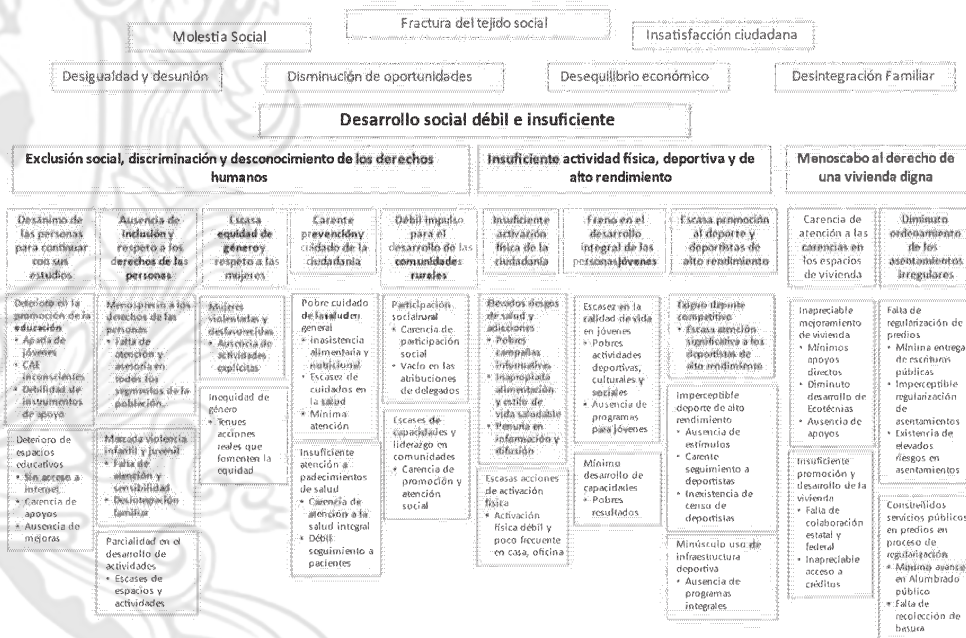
Fractura del tejido social

Molestia Social

Insatisfacción ciudadana

Desigualdad y desunión

Disminución de oportunidades

Desequilibrio económico

Desintegración Familiar

Desarrollo social débil e insuficiente

Exclusión social, discriminación y desconocimiento de los derechos humanos

Insuficiente actividad física, deportiva y de alto rendimiento

Menoscabo al derecho de una vivienda digna

Desánimo de las personas para continuar con sus estudios

Ausencia de inclusión y respeto a los derechos de las personas

Escasa equidad de género y respeto a las mujeres

Carente prevención y cuidado de la ciudadanía

Débil impulso para el desarrollo de las comunidades rurales

Insuficiente activación física de la ciudadanía

Freno en el desarrollo integral de las personas jóvenes

Escasa promoción al deporte y deportistas de alto rendimiento

Carencia de atención a las carencias en los espacios de vivienda

Diminuto ordenamiento de los asentamientos irregulares

Deterioro en la promoción de la educación
• Apatía de jóvenes
• CAE inconsistentes
• Debilidad de instrumentos de apoyo

Deterioro de espacios educativos
• Sin acceso a internet
• Carencia de apoyos
• Ausencia de mejoras

Menosprecio a los derechos de las personas
• Falta de atención y asesoría en todos los segmentos de la población

Marcada violencia infantil y juvenil
• Falta de atención y sensibilidad
• Desintegración familiar

Parcialidad en el desarrollo de actividades
• Escases de espacios y actividades

Mujeres violentadas y desfavorecidas
• Ausencia de actividades explícitas

Inequidad de género
• Tenues acciones reales que fomenten la equidad

Pobre cuidado de la salud en general
• Inasistencia alimentaria y nutricional
• Escasez de cuidados en la salud
• Mínima atención

Insuficiente atención a padecimientos de salud
• Carencia de atención a la salud integral
• Débil seguimiento a pacientes

Participación social rural
• Carencia de participación social
• Vacío en las atribuciones de delegados

Escases de capacidades y liderazgo en comunidades
• Carencia de promoción y atención social

Elevados riesgos de salud y adicciones
• Pobres campañas informativas
• Inapropiada alimentación y estilo de vida saludable
• Penuria en información y difusión

Escasas acciones de activación física
• Activación física débil y poco frecuente en casa, oficina

Escasez en la calidad de vida en jóvenes
• Pobres actividades deportivas, culturales y sociales
• Ausencia de programas para jóvenes

Mínimo desarrollo de capacidades
• Pobres resultados

Exiguo deporte competitivo
• Escasa atención significativa a los deportistas de alto rendimiento

Imperceptible deporte de alto rendimiento
• Ausencia de estímulos
• Carente seguimiento a deportistas
• Inexistencia de censo de deportistas

Minúsculo uso de infraestructura deportiva
• Ausencia de programas integrales

Inapreciable mejoramiento de vivienda
• Mínimos apoyos directos
• Diminuto desarrollo de Ecotécnias
• Ausencia de apoyos

Insuficiente promoción y desarrollo de la vivienda
• Falta de colaboración estatal y federal
• Inapreciable acceso a créditos

Falta de regularización de predios
• Mínima entrega de escrituras públicas
• Imperceptible regularización de asentamientos
• Existencia de elevados riesgos en asentamientos

Constreñidos servicios públicos en predios en proceso de regularización
• Mínimo avance en Alumbrado público
• Falta de recolección de basura